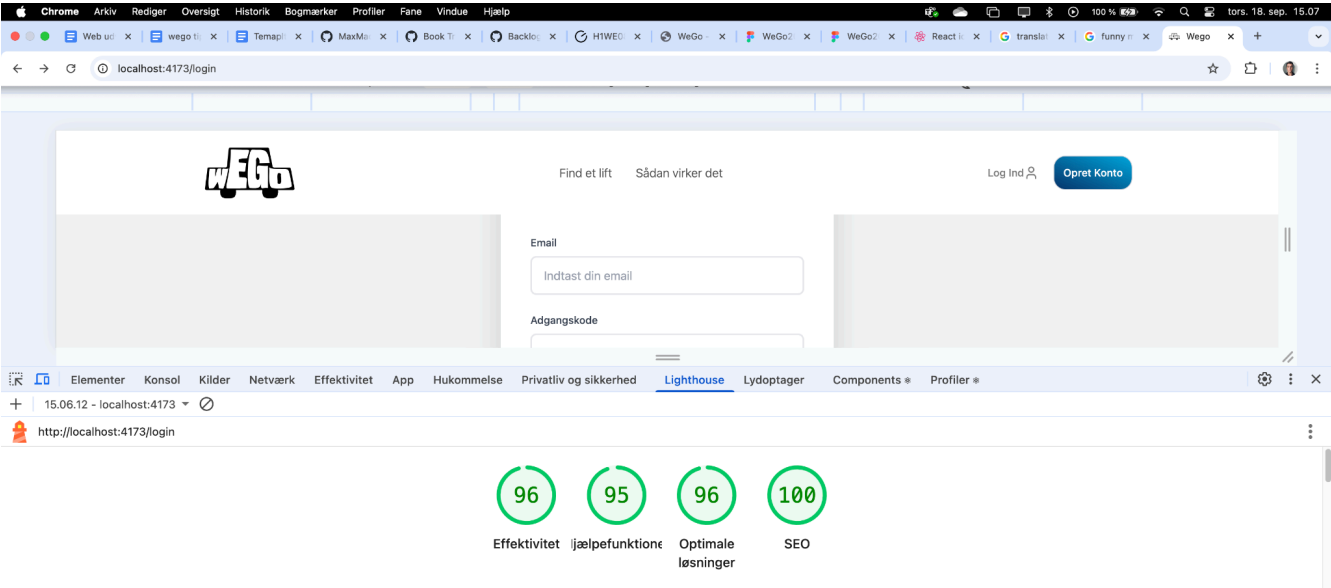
Chrome Arkiv Rediger Oversigt Historik Bogmærker Profiler Fane Vindue Hjælp

100 % tors. 18. sep. 15.07

Web ud × wego ti × Temapl × MaxMa × Book T × Backlo × H1WE × WeGo × WeGo2 × WeGo2 × React i × translat × funny × Wego × +

localhost:4173/login

wEGo

Find et lift Sådan virker det

Log Ind

Opret Konto

Email

Indtast din email

Adgangskode

Elementer Konsol Kilder Netværk Effektivitet App Hukommelse Privatliv og sikkerhed Lighthouse Lydoptager Components Profiler

15.06.12 - localhost:4173

http://localhost:4173/login

96
Effektivitet

95
ljælpefunktione

96
Optimale løsninger

100
SEO